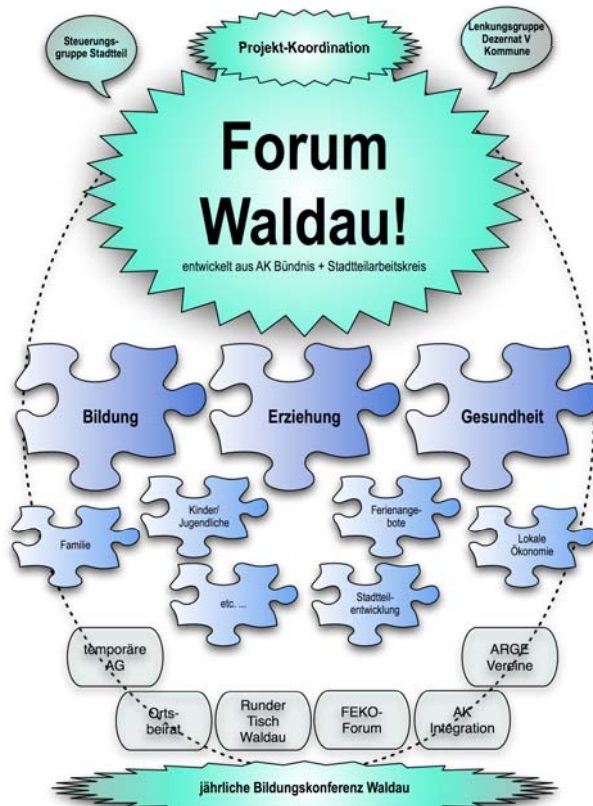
Steuerungsgruppe Stadtteil

Projekt-Koordination

Lenkungsgruppe Dezernat V Kommune

Forum Waldau!

entwickelt aus AK Bündnis + Stadtteilarbeitskreis

Bildung

Erziehung

Gesundheit

Kinder/ Jugendliche

Ferienangebote

Familie

Lokale Ökonomie

etc. ...

Stadtteilentwicklung

temporäre AG

ARGE Vereine

Ortsbeirat

Runder Tisch Waldau

FEKO-Forum

AK Integration

jährliche Bildungskonferenz Waldau